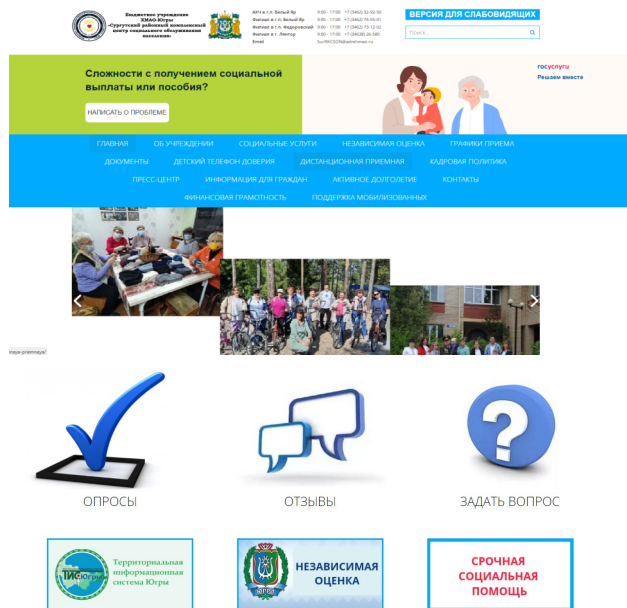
Бюджетное учреждение ХМАО-Югры «Сургутский районный комплексный центр социального обслуживания населения»

АУП в г.п. Белый Яр 9:00 - 17:00 +7 (3462) 32-92-50
Филиал в г.п. Белый Яр 9:00 - 17:00 +7 (3462) 78-55-51
Филиал в г.п. Федоровский 9:00 - 17:00 +7 (3462) 73-12-02
Филиал в г. Лянтор 9:00 - 17:00 +7 (34638) 26-580
Email SurRKCSON@admhmao.ru

ВЕРСИЯ ДЛЯ СЛАБОВИДЯЩИХ

Поиск...

Сложности с получением социальной выплаты или пособия?

НАПИСАТЬ О ПРОБЛЕМЕ

госуслуги
Решаем вместе

ГЛАВНАЯ ОБ УЧРЕЖДЕНИИ СОЦИАЛЬНЫЕ УСЛУГИ НЕЗАВИСИМАЯ ОЦЕНКА ГРАФИКИ ПРИЕМА ДОКУМЕНТЫ ДЕТСКИЙ ТЕЛЕФОН ДОВЕРИЯ ДИСТАНЦИОННАЯ ПРИЕМНАЯ КАДРОВАЯ ПОЛИТИКА ПРЕСС-ЦЕНТР ИНФОРМАЦИЯ ДЛЯ ГРАЖДАН АКТИВНОЕ ДОЛГОЛЕТИЕ КОНТАКТЫ ФИНАНСОВАЯ ГРАМОТНОСТЬ ПОДДЕРЖКА МОБИЛИЗОВАННЫХ

maya-priemnaya/

ОПРОСЫ

ОТЗЫВЫ

ЗАДАТЬ ВОПРОС

ТИС Югры Территориальная информационная система Югры

НЕЗАВИСИМАЯ ОЦЕНКА

СРОЧНАЯ СОЦИАЛЬНАЯ ПОМОЩЬ